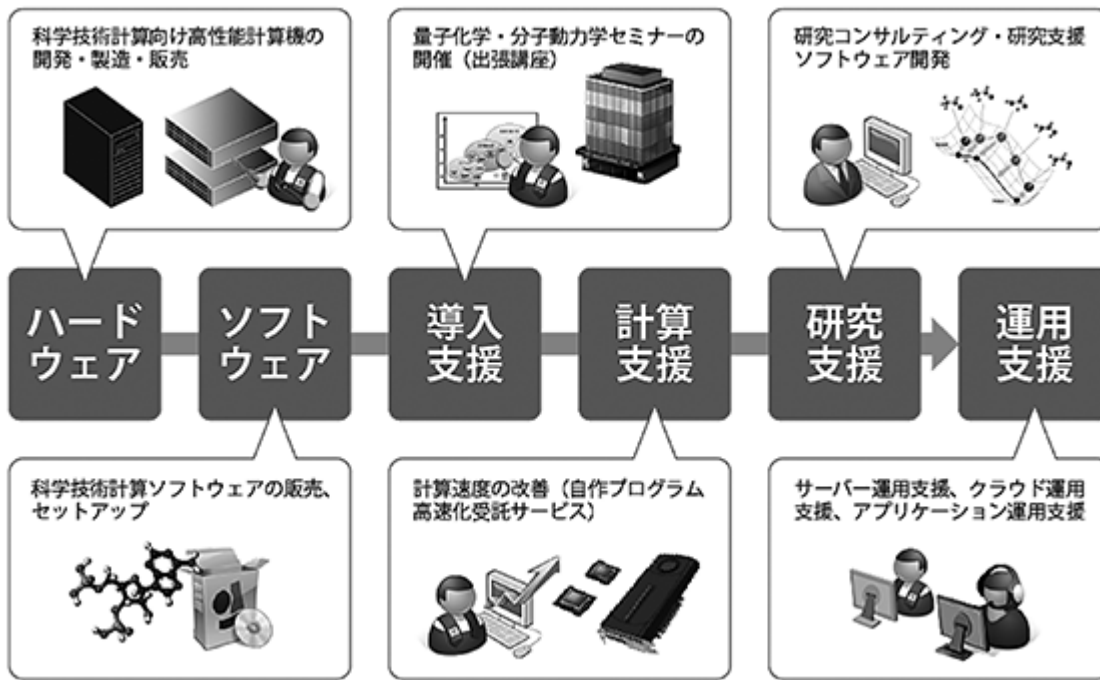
科学技術計算向け高性能計算機の開発・製造・販売

量子化学・分子動力学セミナーの開催（出張講座）

研究コンサルティング・研究支援ソフトウェア開発

ハードウェア

ソフトウェア

導入支援

計算支援

研究支援

運用支援

科学技術計算ソフトウェアの販売、セットアップ

計算速度の改善（自作プログラム高速化受託サービス）

サーバー運用支援、クラウド運用支援、アプリケーション運用支援